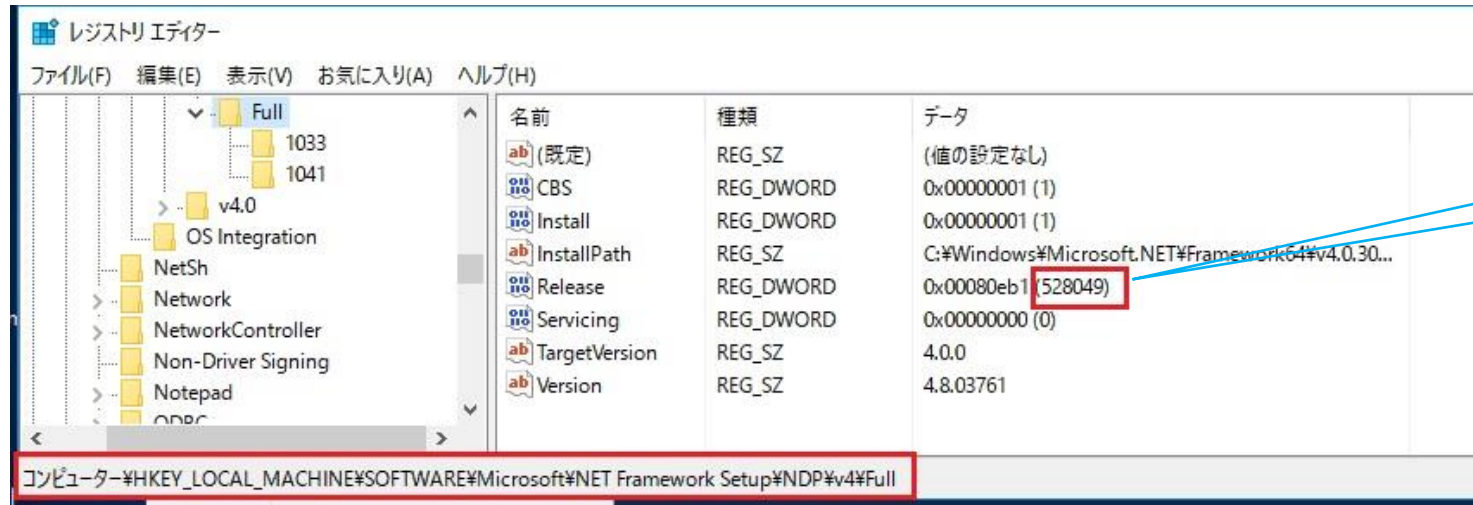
レジストリ エディター

ファイル(F) 編集(E) 表示(V) お気に入り(A) ヘルプ(H)

Full
1033
1041
v4.0
OS Integration
NetSh
Network
NetworkController
Non-Driver Signing
Notepad
ODBC

| 名前 | 種類 | データ |
|---|---|---|
| (既定) | REG_SZ | (値の設定なし) |
| CBS | REG_DWORD | 0x00000001 (1) |
| Install | REG_DWORD | 0x00000001 (1) |
| InstallPath | REG_SZ | C:¥Windows¥Microsoft.NET¥Framework64¥v4.0.30... |
| Release | REG_DWORD | 0x00080eb1 (528049) |
| Servicing | REG_DWORD | 0x00000000 (0) |
| TargetVersion | REG_SZ | 4.0.0 |
| Version | REG_SZ | 4.8.03761 |

コンピューター¥HKEY_LOCAL_MACHINE¥SOFTWARE¥Microsoft¥NET Framework Setup¥NDP¥v4¥Full